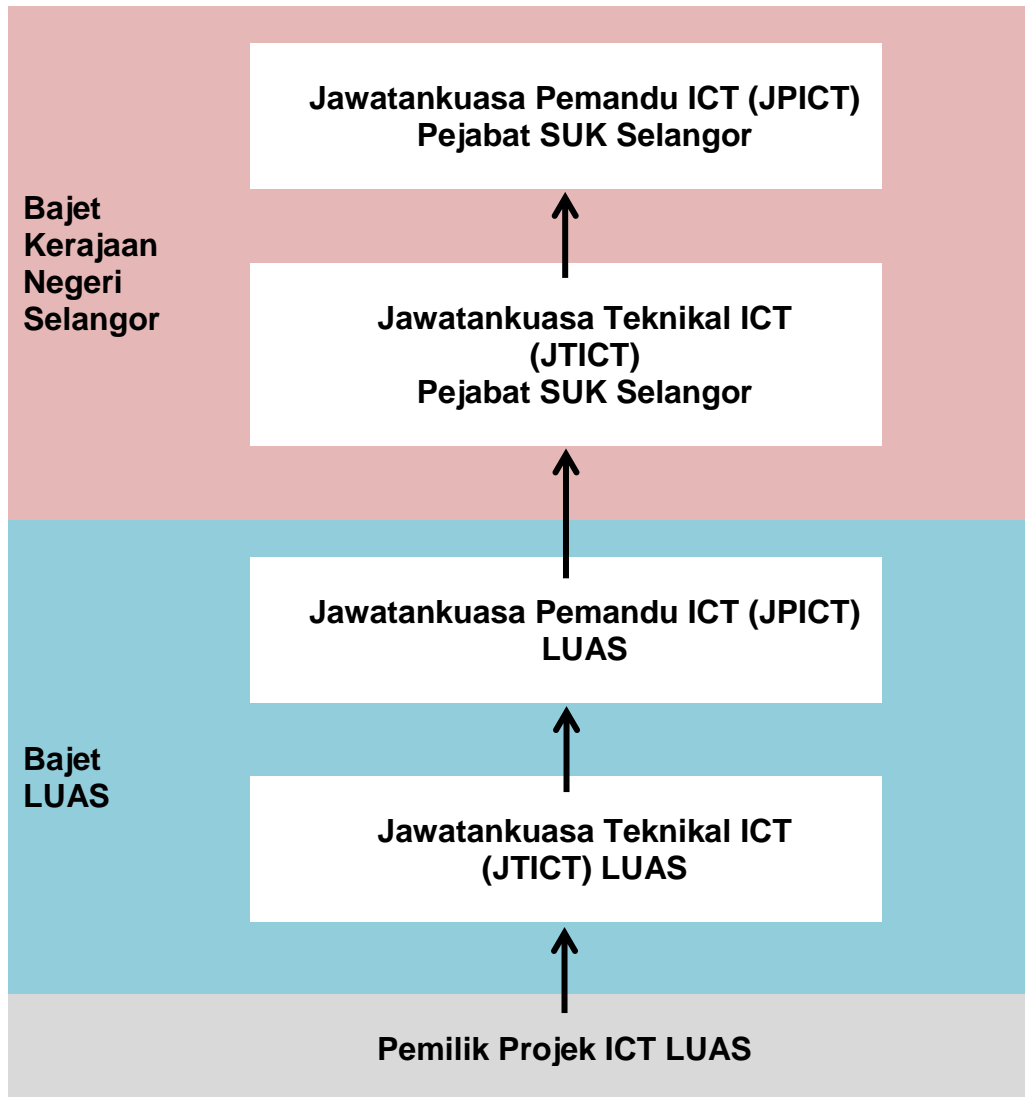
Jawatankuasa Pemandu ICT (JPICT)
Pejabat SUK Selangor

Bajet Kerajaan Negeri Selangor

Jawatankuasa Teknikal ICT (JTICT)
Pejabat SUK Selangor

Jawatankuasa Pemandu ICT (JPICT)
LUAS

Bajet LUAS

Jawatankuasa Teknikal ICT (JTICT) LUAS

Pemilik Projek ICT LUAS